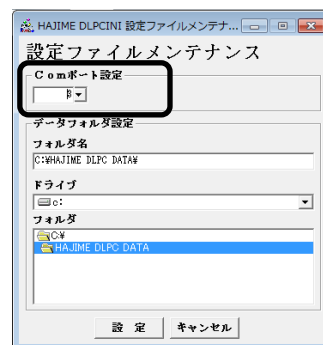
HAJIME DLPCINI 設定ファイルメンテナ...

設定ファイルメンテナンス

Comポート設定

8

データフォルダ設定

フォルダ名

C:¥HAJIME DLPC DATA¥

ドライブ

c:

フォルダ

C:¥

HAJIME DLPC DATA

設 定

キャンセル